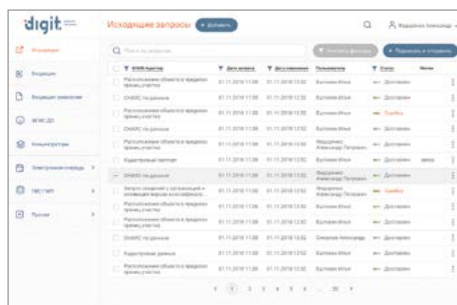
digit

Исходящие запросы + Добавить

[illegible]

Исходящие

Входящие

Входящие заявления

ФГИС ЕГРН

Концентраторы

Электронная очередь

ПИС ГМП

Прочее

Поиск по запросам

| | Ф. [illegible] | Дата запроса | Дата изменения | Пользователь | Статус | Ответ |
|---|---|---|---|---|---|---|
| | Расположение объекта в пределах границ участка | 01.11.2018 11:50 | 01.11.2018 12:02 | Быстрова Ирина | Доставлен | |
| | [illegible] по данным | 01.11.2018 11:50 | 01.11.2018 12:02 | Быстрова Ирина | Ошибка | |
| | Расположение объекта в пределах границ участка | 01.11.2018 11:50 | 01.11.2018 12:02 | Быстрова Ирина | Доставлен | |
| | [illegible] по данным | 01.11.2018 11:50 | 01.11.2018 12:02 | Быстрова Ирина | Доставлен | |
| | Расположение объекта в пределах границ участка | 01.11.2018 11:50 | 01.11.2018 12:02 | Федоренко Александр Петрович | Доставлен | |
| | Кадастровый паспорт | 01.11.2018 11:50 | 01.11.2018 12:02 | Быстрова Ирина | Доставлен | |
| | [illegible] по данным | 01.11.2018 11:50 | 01.11.2018 12:02 | Федоренко Александр Петрович | Доставлен | |
| | Запрос сведений о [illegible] | 01.11.2018 11:50 | 01.11.2018 12:02 | Быстрова Ирина | Ошибка | |
| | Расположение объекта в пределах границ участка | 01.11.2018 11:50 | 01.11.2018 12:02 | Быстрова Ирина | Доставлен | |
| | Расположение объекта в пределах границ участка | 01.11.2018 11:50 | 01.11.2018 12:02 | Быстрова Ирина | Доставлен | |
| | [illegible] по данным | 01.11.2018 11:50 | 01.11.2018 12:02 | Смирнов Александр | Доставлен | |
| | Кадастровые данные | 01.11.2018 11:50 | 01.11.2018 12:02 | Быстрова Ирина | Доставлен | |
| | Расположение объекта в пределах границ участка | 01.11.2018 11:50 | 01.11.2018 12:02 | Быстрова Ирина | Доставлен | |

1 2 3 4 5 6 ... 20